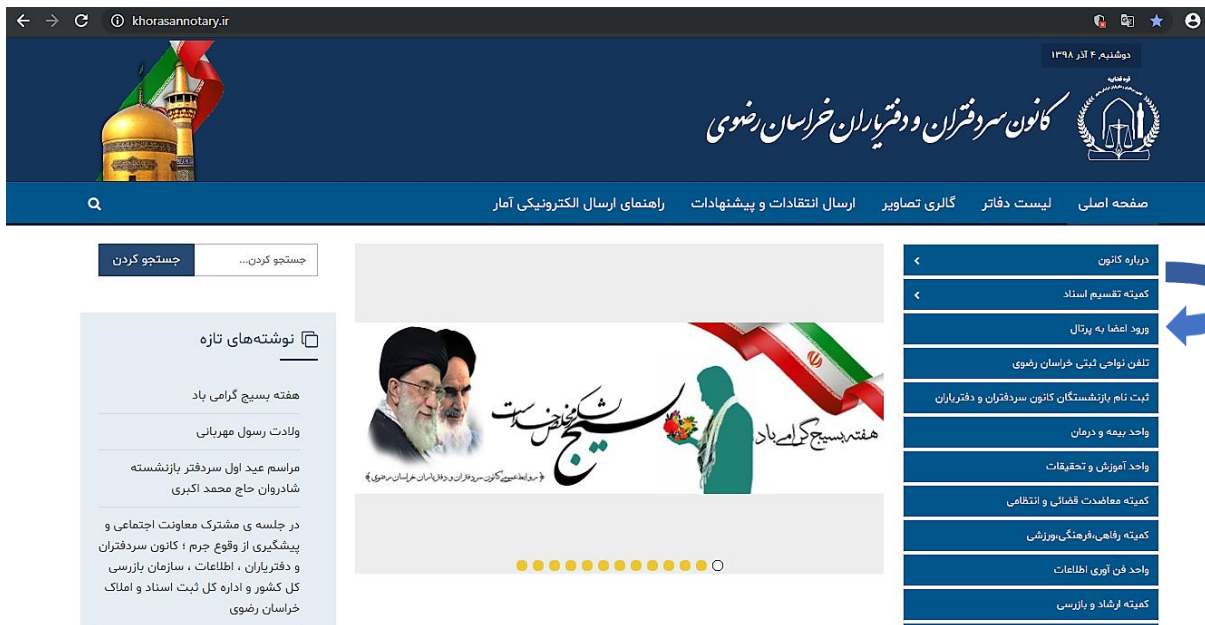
khorasannotary.ir

دوشنبه ۴ آذر ۱۳۹۸

کانون سردفتران و دفتریاران خراسان رضوی

صفحه اصلی
لیست دفاتر
گالری تصاویر
ارسال انتقادات و پیشنهادات
راهنمای ارسال الکترونیکی آمار

درباره کانون
کمیته تقسیم اسناد
ورود اعضا به پرتال
تلفن نواحی ثبتی خراسان رضوی
ثبت نام بازنشستگان کانون سردفتران و دفتریاران
واحد بیمه و درمان
واحد آموزش و تحقیقات
کمیته معاضدت قضائی و انتظامی
کمیته رفاهی،فرهنگی،ورزشی
واحد فن آوری اطلاعات
کمیته ارشاد و بازرسی

هفته بسیج گرامی باد
بسیج مخلص خدمت است
روابط عمومی کانون سردفتران و دفتریاران خراسان رضوی

جستجو کردن...
جستجو کردن

نوشته‌های تازه
هفته بسیج گرامی باد
ولادت رسول مهربانی
مراسم عید اول سردفتر بازنشسته شادروان حاج محمد اکبری
در جلسه ی مشترک معاونت اجتماعی و پیشگیری از وقوع جرم ؛ کانون سردفتران و دفتریاران ، اطلاعات ، سازمان بازرسی کل کشور و اداره کل ثبت اسناد و املاک خراسان رضوی